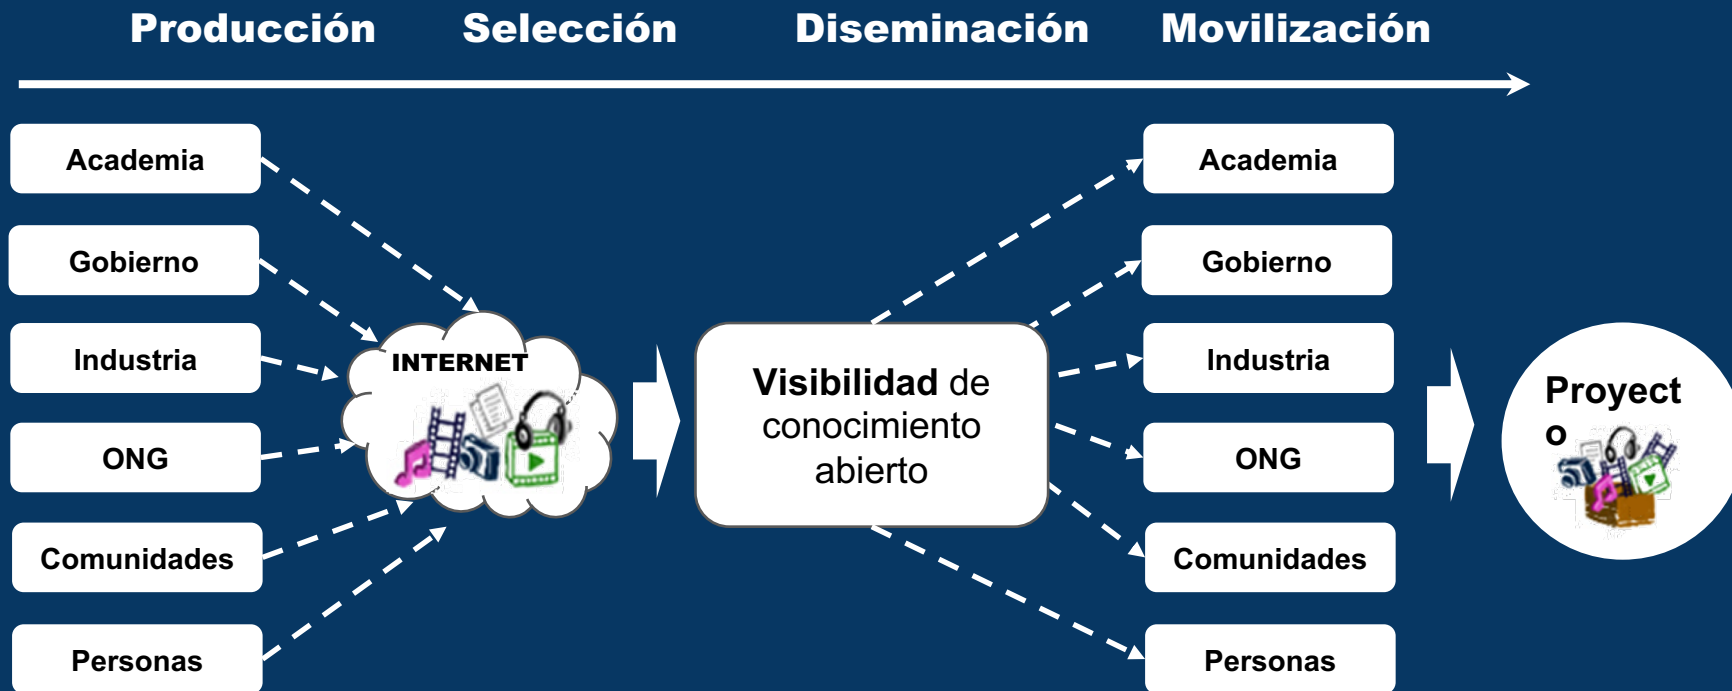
Producción Selección Diseminación Movilización

Academia

Gobierno

Industria

ONG

Comunidades

Personas

INTERNET

Visibilidad de conocimiento abierto

Academia

Gobierno

Industria

ONG

Comunidades

Personas

Proyect o